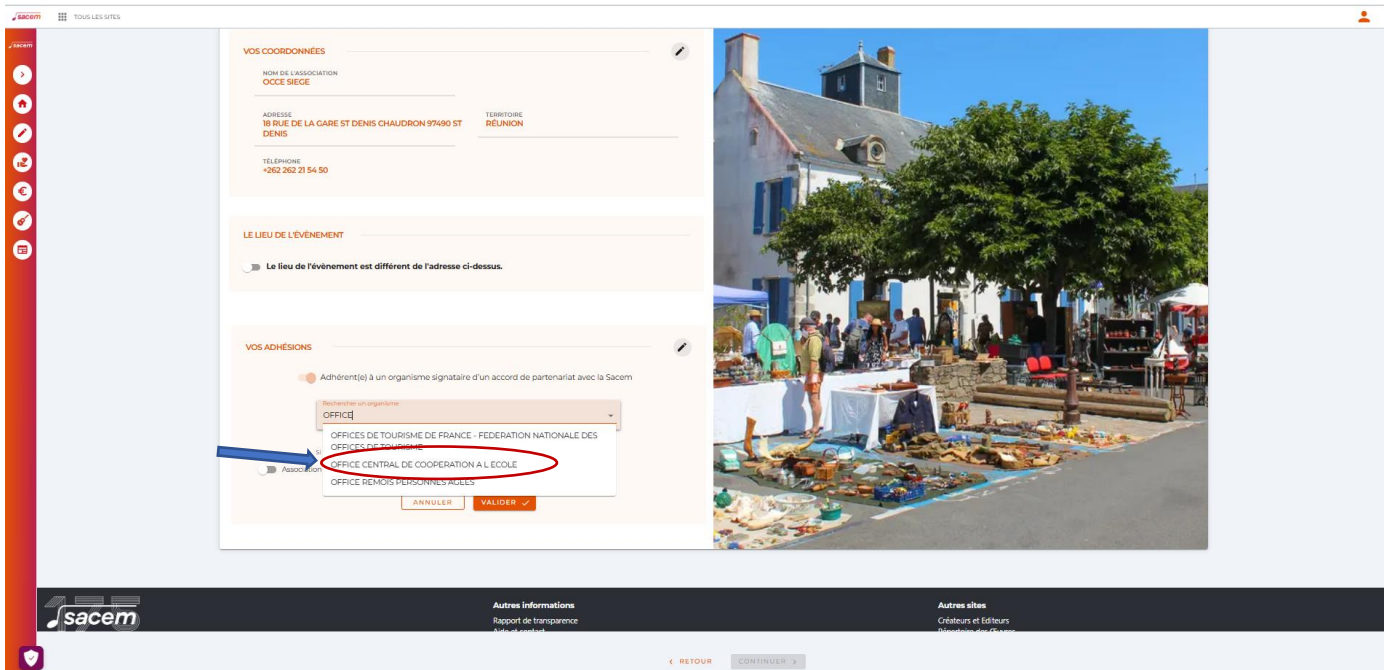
sacem TOUS LES SITES

sacem

VOS COORDONNÉES

NOM DE L'ASSOCIATION
OCCE SIEGE

ADRESSE
18 RUE DE LA GARE ST DENIS CHAUDRON 97490 ST DENIS

TERRITOIRE
RÉUNION

TÉLÉPHONE
+262 262 21 54 50

LE LIEU DE L'ÉVÈNEMENT

Le lieu de l'évènement est différent de l'adresse ci-dessus.

VOS ADHÉSIONS

Adhérent(e) à un organisme signataire d'un accord de partenariat avec la Sacem

Rechercher un organisme
OFFICE

OFFICES DE TOURISME DE FRANCE - FEDERATION NATIONALE DES OFFICES DE TOURISME
OFFICE CENTRAL DE COOPERATION A L ECOLE
OFFICE REMOIS PERSONNES AGEES

Si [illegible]
Association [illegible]

ANNULER VALIDER ✓

sacem

Autres informations
Rapport de transparence
Aide et contact

Autres sites
Créateurs et Editeurs
Répertoire des Œuvres

‹ RETOUR CONTINUER ›